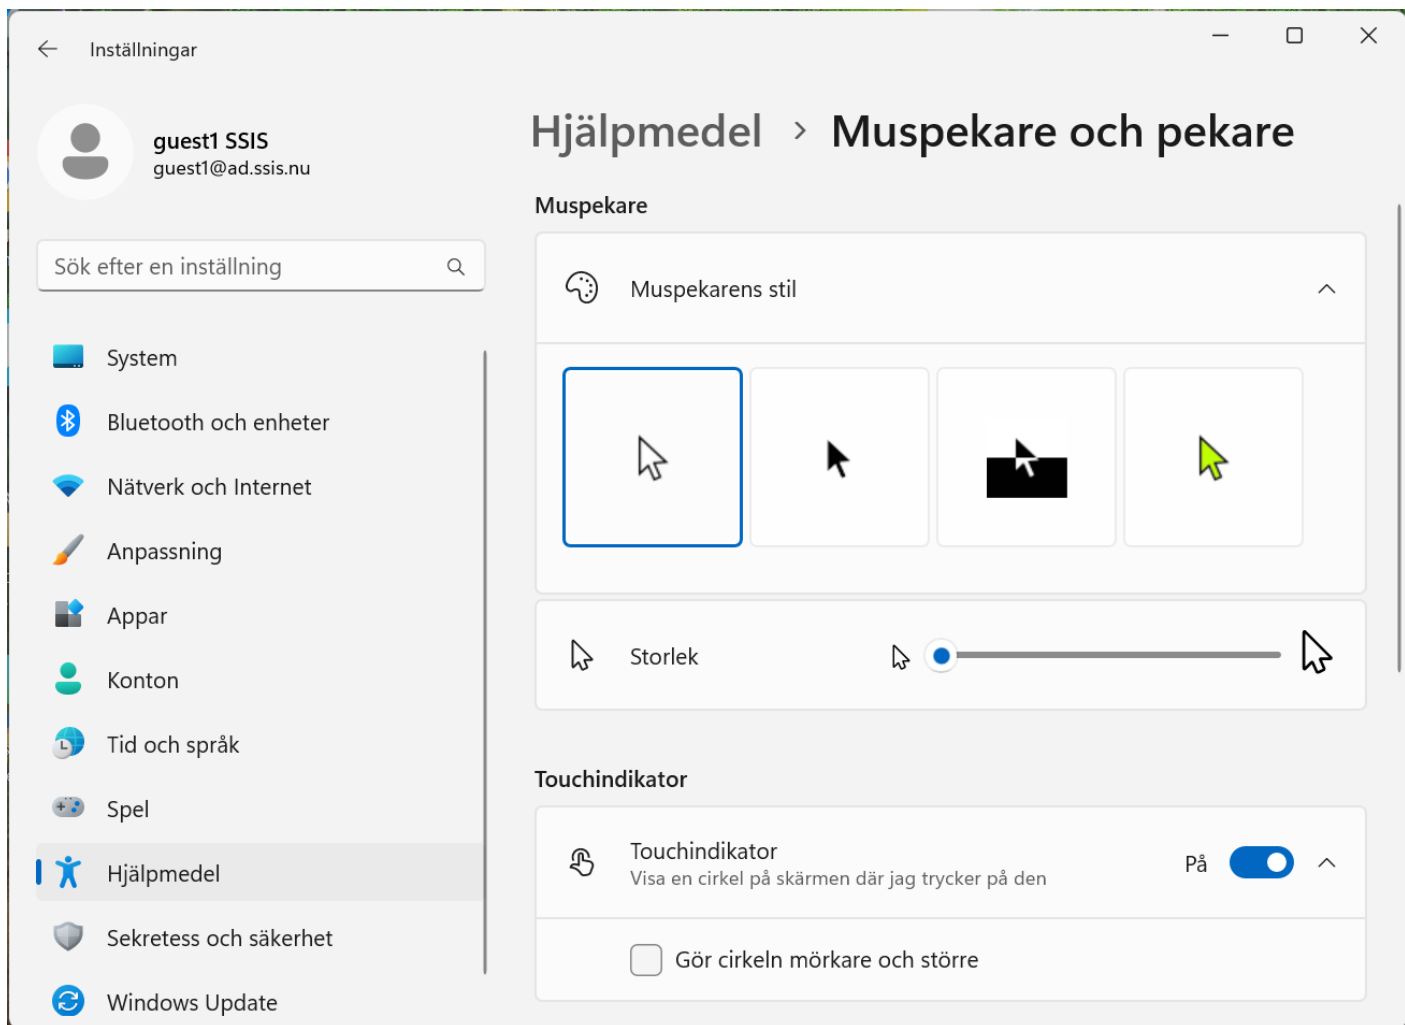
Inställningar

guest1 SSIS
guest1@ad.ssis.nu

Sök efter en inställning

System
Bluetooth och enheter
Nätverk och Internet
Anpassning
Appar
Konton
Tid och språk
Spel
Hjälpmedel
Sekretess och säkerhet
Windows Update

Hjälpmedel > Muspekare och pekare

Muspekare

Muspekarens stil

Storlek

Touchindikator

Touchindikator
Visa en cirkel på skärmen där jag trycker på den
På

Gör cirkeln mörkare och större